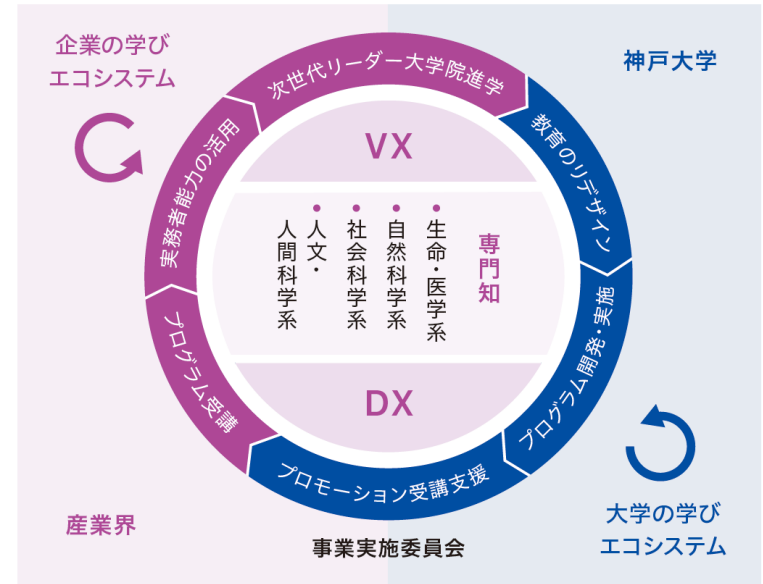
企業の学び
エコシステム

神戸大学

次世代リーダー大学院進学

教育のリデザイン

実務者能力の活用

VX

専門知

・生命・医学系
・自然科学系
・社会科学系
・人文・人間科学系

DX

プログラム受講

プログラム開発・実施

プロモーション受講支援

産業界

事業実施委員会

大学の学び
エコシステム